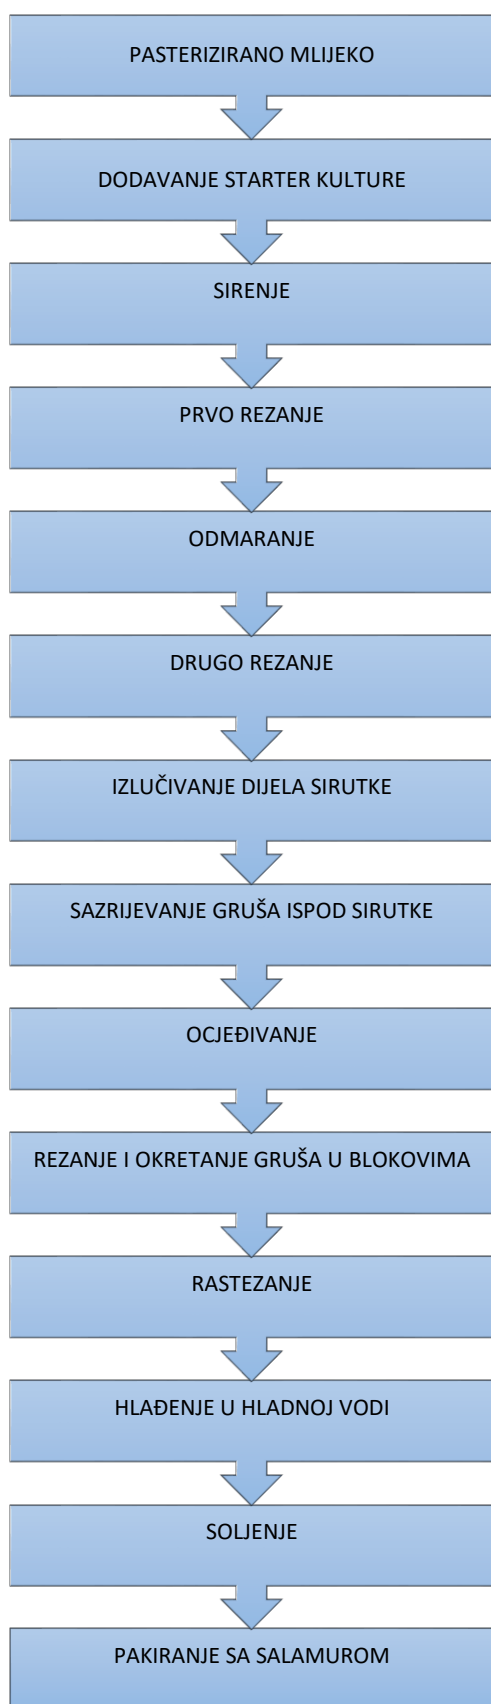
PASTERIZIRANO MLIJEKO

DODAVANJE STARTER KULTURE

SIRENJE

PRVO REZANJE

ODMARANJE

DRUGO REZANJE

IZLUČIVANJE DIJELA SIRUTKE

SAZRIJEVANJE GRUŠA ISPOD SIRUTKE

OCJEĐIVANJE

REZANJE I OKRETANJE GRUŠA U BLOKOVIMA

RASTEZANJE

HLAĐENJE U HLADNOJ VODI

SOLJENJE

PAKIRANJE SA SALAMUROM